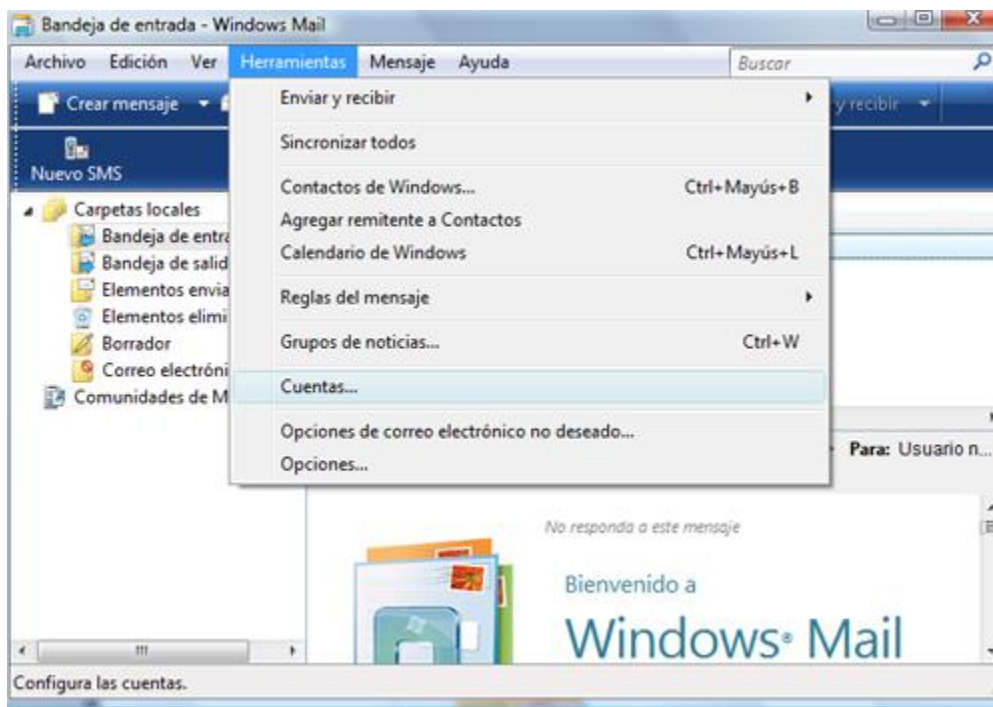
Bandeja de entrada - Windows Mail

Archivo Edición Ver Herramientas Mensaje Ayuda Buscar

Crear mensaje

y recibir

Nuevo SMS

Carpetas locales
Bandeja de entra
Bandeja de salid
Elementos envia
Elementos elimi
Borrador
Correo electróni
Comunidades de M

Enviar y recibir
Sincronizar todos
Contactos de Windows... Ctrl+Mayús+B
Agregar remitente a Contactos
Calendario de Windows Ctrl+Mayús+L
Reglas del mensaje
Grupos de noticias... Ctrl+W
Cuentas...
Opciones de correo electrónico no deseado...
Opciones...

Para: Usuario n...

No responda a este mensaje

Bienvenido a
Windows® Mail

Configura las cuentas.